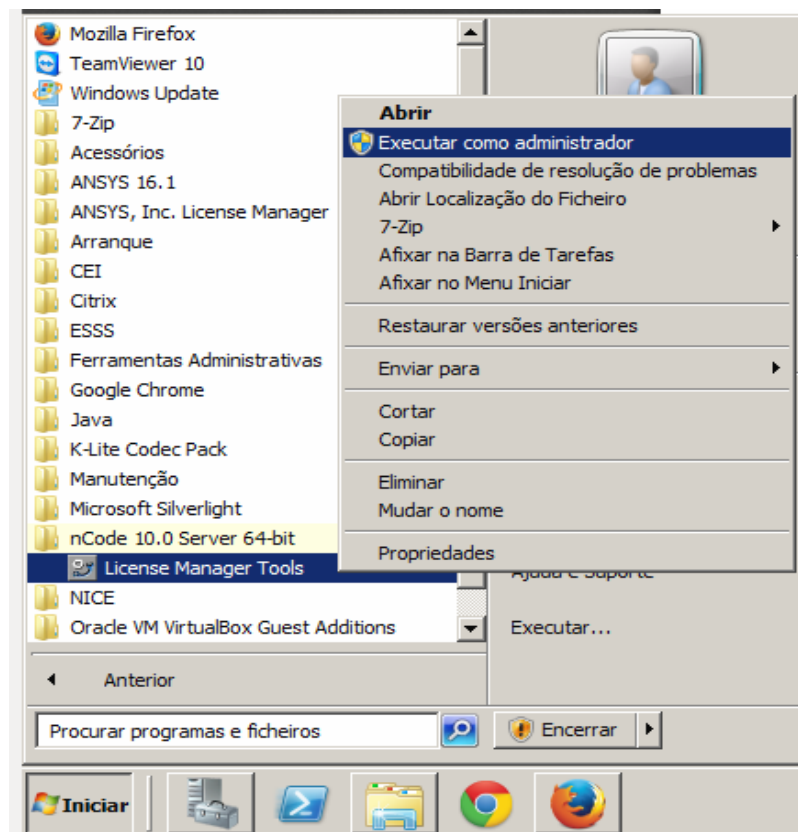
Mozilla Firefox
TeamViewer 10
Windows Update
7-Zip
Acessórios
ANSYS 16.1
ANSYS, Inc. License Manager
Arranque
CEI
Citrix
ESSS
Ferramentas Administrativas
Google Chrome
Java
K-Lite Codec Pack
Manutenção
Microsoft Silverlight
nCode 10.0 Server 64-bit
License Manager Tools
NICE
Oracle VM VirtualBox Guest Additions

Abrir
Executar como administrador
Compatibilidade de resolução de problemas
Abrir Localização do Ficheiro
7-Zip
Afixar na Barra de Tarefas
Afixar no Menu Iniciar
Restaurar versões anteriores
Enviar para
Cortar
Copiar
Eliminar
Mudar o nome
Propriedades

Ajuda e Suporte
Executar...

Anterior
Procurar programas e ficheiros
Encerrar
Iniciar